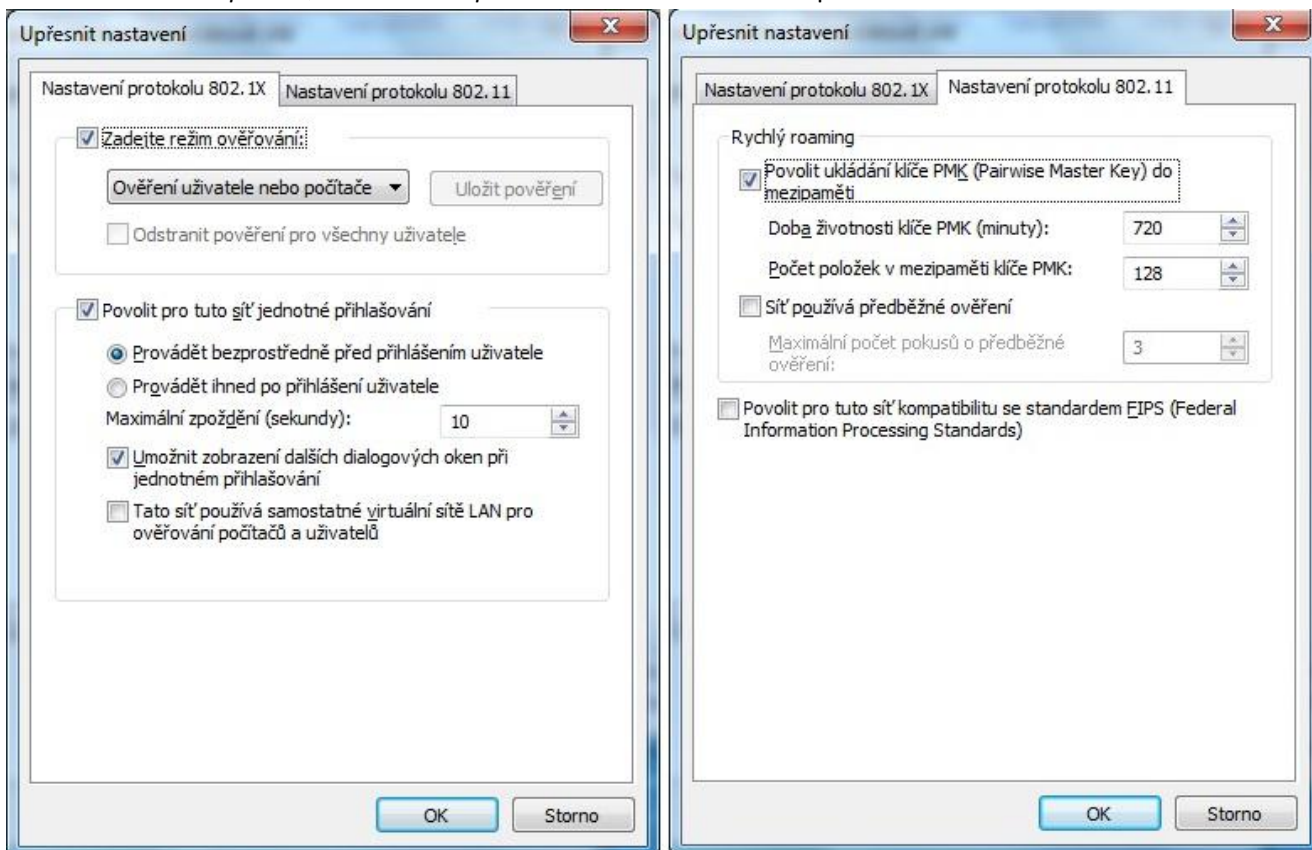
Upřesnit nastavení

Nastavení protokolu 802.1X | Nastavení protokolu 802.11

Zadejte režim ověřování:

Ověření uživatele nebo počítače ▾ | Uložit pověření

Odstranit pověření pro všechny uživatele

Povolit pro tuto síť jednotné přihlašování

Provádět bezprostředně před přihlášením uživatele

Provádět ihned po přihlášení uživatele

Maximální zpoždění (sekundy): 10

Umožnit zobrazení dalších dialogových oken při jednotném přihlašování

Tato síť používá samostatné virtuální sítě LAN pro ověřování počítačů a uživatelů

OK | Storno

Upřesnit nastavení

Nastavení protokolu 802.1X | Nastavení protokolu 802.11

Rychlý roaming

Povolit ukládání klíče PMK (Pairwise Master Key) do mezipaměti

Doba životnosti klíče PMK (minuty): 720

Počet položek v mezipaměti klíče PMK: 128

Síť používá předběžné ověření

Maximální počet pokusů o předběžné ověření: 3

Povolit pro tuto síť kompatibilitu se standardem FIPS (Federal Information Processing Standards)

OK | Storno